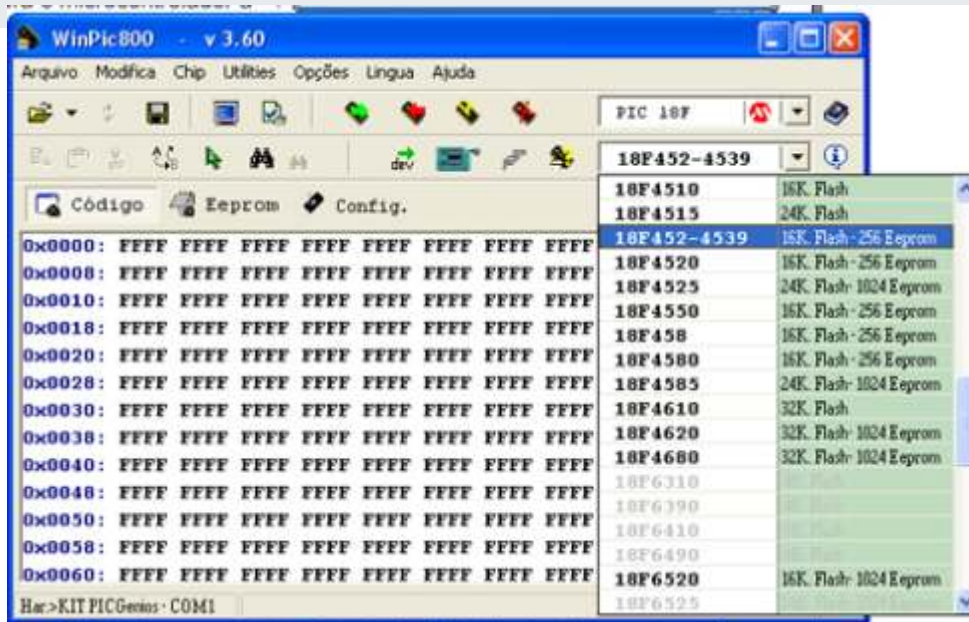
WinPic800 - v 3.60

Arquivo Modifica Chip Utilities Opções Lingua Ajuda

PIC 18F

18F452-4539

Código Eeprom Config.

0x0000: FFFF FFFF FFFF FFFF FFFF FFFF FFFF FFFF
0x0008: FFFF FFFF FFFF FFFF FFFF FFFF FFFF FFFF
0x0010: FFFF FFFF FFFF FFFF FFFF FFFF FFFF FFFF
0x0018: FFFF FFFF FFFF FFFF FFFF FFFF FFFF FFFF
0x0020: FFFF FFFF FFFF FFFF FFFF FFFF FFFF FFFF
0x0028: FFFF FFFF FFFF FFFF FFFF FFFF FFFF FFFF
0x0030: FFFF FFFF FFFF FFFF FFFF FFFF FFFF FFFF
0x0038: FFFF FFFF FFFF FFFF FFFF FFFF FFFF FFFF
0x0040: FFFF FFFF FFFF FFFF FFFF FFFF FFFF FFFF
0x0048: FFFF FFFF FFFF FFFF FFFF FFFF FFFF FFFF
0x0050: FFFF FFFF FFFF FFFF FFFF FFFF FFFF FFFF
0x0058: FFFF FFFF FFFF FFFF FFFF FFFF FFFF FFFF
0x0060: FFFF FFFF FFFF FFFF FFFF FFFF FFFF FFFF

| | |
|---|---|
| 18F4510 | 16K. Flash |
| 18F4515 | 24K. Flash |
| 18F452-4539 | 16K. Flash - 256 Eeprom |
| 18F4520 | 16K. Flash - 256 Eeprom |
| 18F4525 | 24K. Flash - 1024 Eeprom |
| 18F4550 | 16K. Flash - 256 Eeprom |
| 18F458 | 16K. Flash - 256 Eeprom |
| 18F4580 | 16K. Flash - 256 Eeprom |
| 18F4585 | 24K. Flash - 1024 Eeprom |
| 18F4610 | 32K. Flash |
| 18F4620 | 32K. Flash - 1024 Eeprom |
| 18F4680 | 32K. Flash - 1024 Eeprom |
| 18F6310 | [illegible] |
| 18F6390 | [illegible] |
| 18F6410 | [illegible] |
| 18F6490 | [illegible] |
| 18F6520 | 16K. Flash - 1024 Eeprom |
| 18F6525 | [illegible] |

Har.>KIT PICGenios - COM1